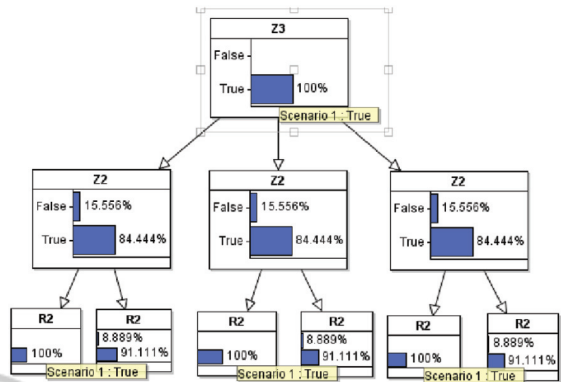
Z3
False
True 100%
Scenario 1 : True

Z2
False 15.556%
True 84.444%

Z2
False 15.556%
True 84.444%

Z2
False 15.556%
True 84.444%

R2
100%
Scenario 1 : True

R2
8.889%
91.111%

R2
100%

R2
8.889%
91.111%
Scenario 1 : True

R2
100%

R2
8.889%
91.111%
Scenario 1 : True